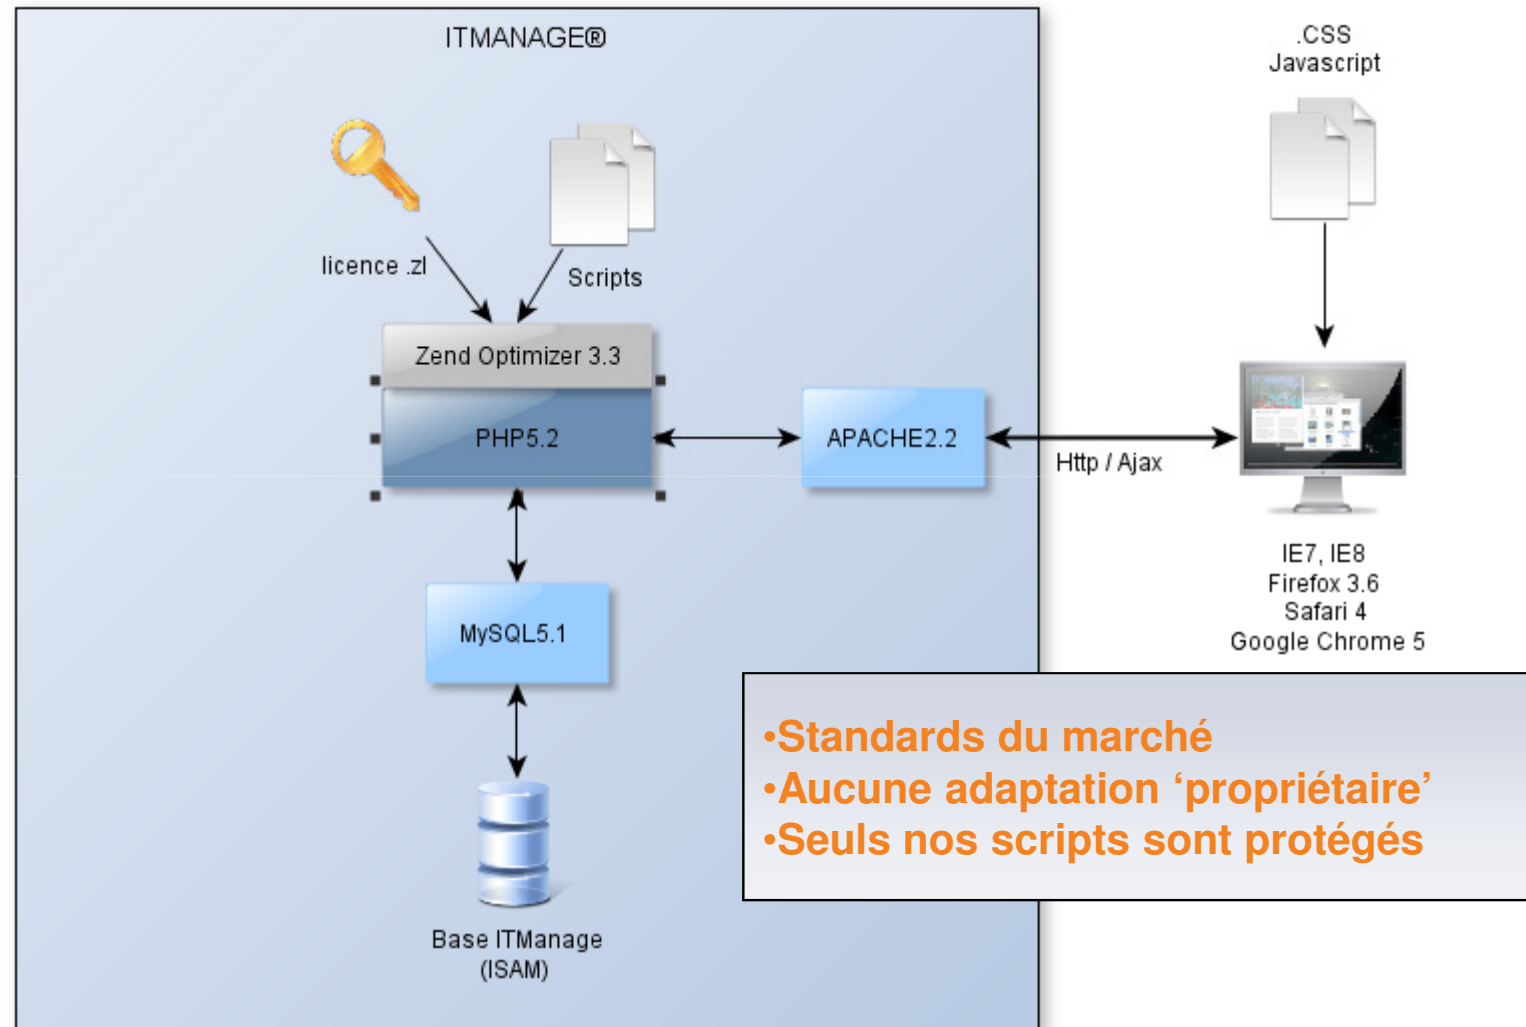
ITMANAGE®

.CSS
Javascript

licence .zl

Scripts

Zend Optimizer 3.3

PHP5.2

APACHE2.2

Http / Ajax

MySQL5.1

IE7, IE8
Firefox 3.6
Safari 4
Google Chrome 5

•Standards du marché
•Aucune adaptation ‘propriétaire’
•Seuls nos scripts sont protégés

Base ITManage
(ISAM)